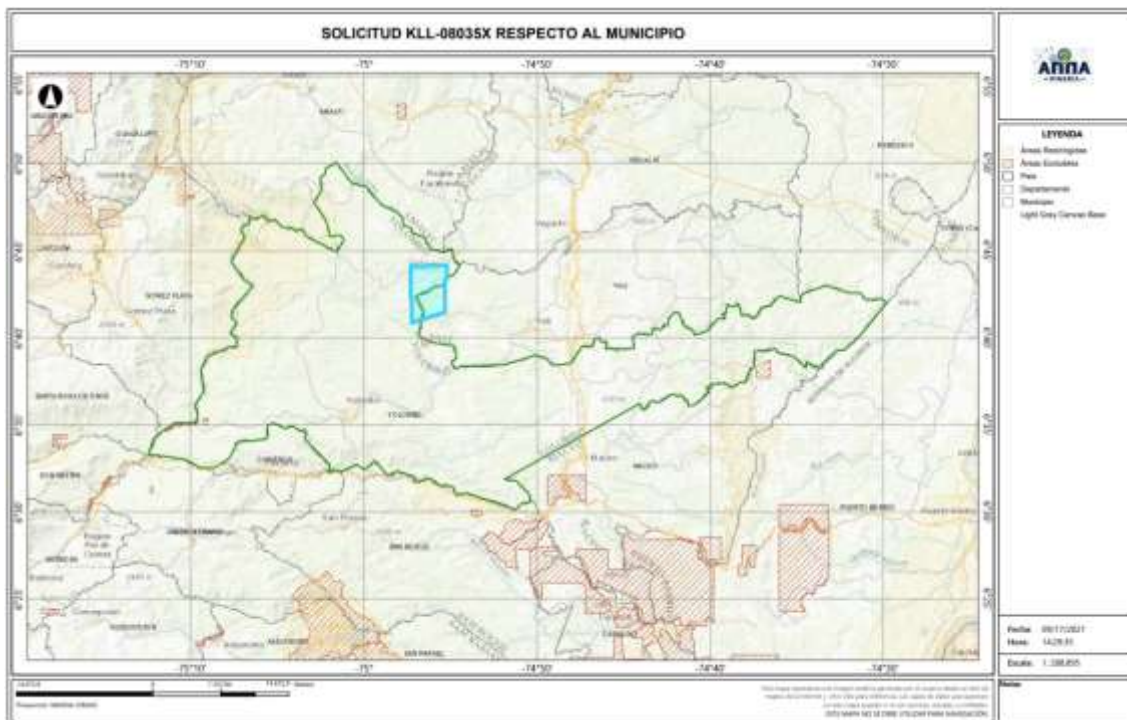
SOLICITUD KLL-08035X RESPECTO AL MUNICIPIO

-75°10'
-75°
-74°50'
-74°40'
-74°30'

-75°10'
-75°
-74°50'
-74°40'
-74°30'

6°50'
6°45'
6°40'
6°35'
6°30'
6°25'
6°20'

ANNA
MINERÍA

LEYENDA
Áreas Restringidas
Áreas Excluibles
País
Departamento
Municipio
Light Gray Canvas Base

Fecha: 09/17/2021
Hora: 14:29:31
Escala: 1:288,855

Notas:

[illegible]